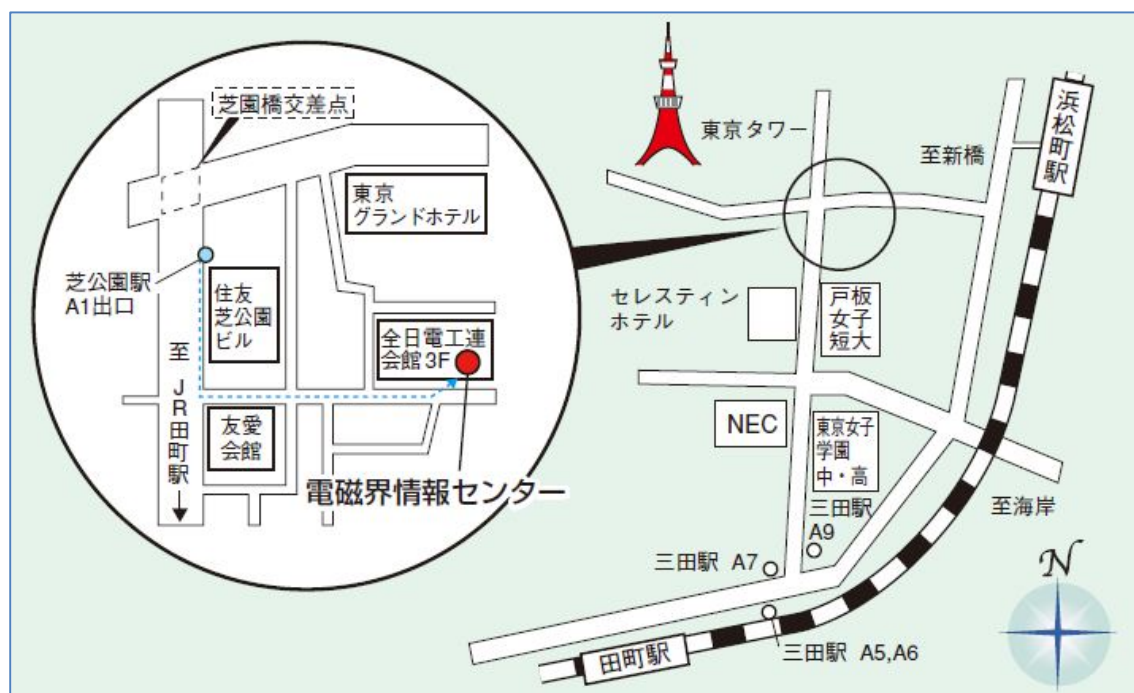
芝園橋交差点

東京
グランドホテル

芝公園駅
A1出口

住友
芝公園
ビル

至
JR
田町
駅

全日電工連
会館 3F

友愛
会館

電磁界情報センター

東京タワー

至新橋

浜松町駅

セレスティン
ホテル

戸板
女子
短大

NEC

東京女子
学園
中・高

三田駅
A9

至海岸

三田駅 A7

三田駅 A5,A6

田町駅

N